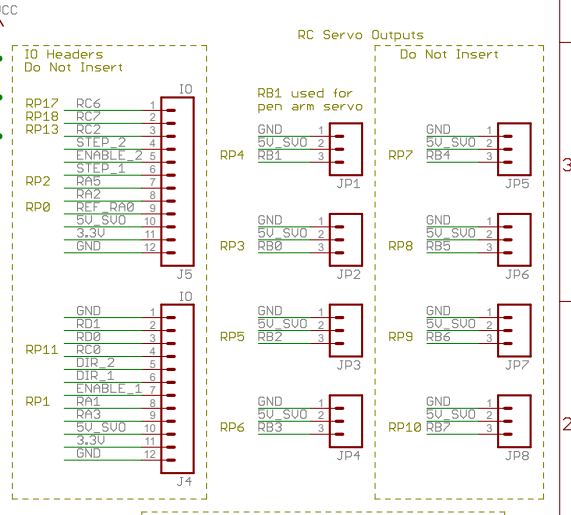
CC

IO Headers
Do Not Insert

IO

| | | |
|---|---|---|
| RP17 | RC6 | 1 |
| RP18 | RC7 | 2 |
| RP13 | RC2 | 3 |
| | STEP_2 | 4 |
| | ENABLE_2 | 5 |
| | STEP_1 | 6 |
| RP2 | RA5 | 7 |
| | RA2 | 8 |
| RP0 | REF_RA0 | 9 |
| | 5V_SVO | 10 |
| | 3.3V | 11 |
| | GND | 12 |

J5

IO

| | | |
|---|---|---|
| | GND | 1 |
| | RD1 | 2 |
| | RD0 | 3 |
| RP11 | RC0 | 4 |
| | DIR_2 | 5 |
| | DIR_1 | 6 |
| | ENABLE_1 | 7 |
| RP1 | RA1 | 8 |
| | RA3 | 9 |
| | 5V_SVO | 10 |
| | 3.3V | 11 |
| | GND | 12 |

J4

RC Servo Outputs

RB1 used for
pen arm servo

RP4 GND 1 5V_SVO 2 RB1 3 JP1

RP3 GND 1 5V_SVO 2 RB0 3 JP2

RP5 GND 1 5V_SVO 2 RB2 3 JP3

RP6 GND 1 5V_SVO 2 RB3 3 JP4

Do Not Insert

RP7 GND 1 5V_SVO 2 RB4 3 JP5

RP8 GND 1 5V_SVO 2 RB5 3 JP6

RP9 GND 1 5V_SVO 2 RB6 3 JP7

RP10 GND 1 5V_SVO 2 RB7 3 JP8

3

2